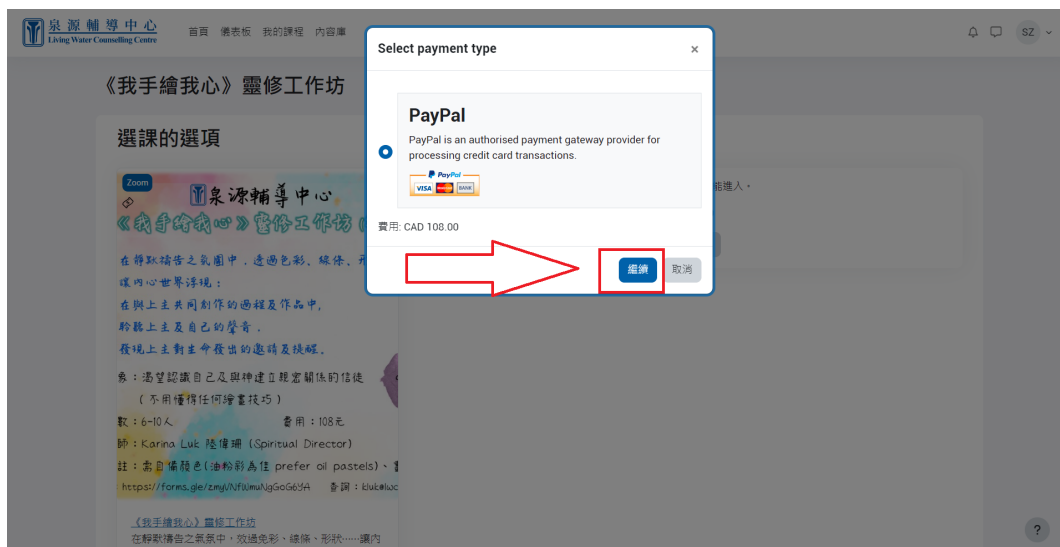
泉源輔導中心
Living Water Counselling Centre

首頁 儀表板 我的課程 內容庫

SZ

《我手繪我心》靈修工作坊

選課的選項

Zoom

泉源輔導中心
《我手繪我心》靈修工作坊

在靜默禱告之氛圍中，透過色彩、線條、形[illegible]
讓內心世界浮現：
在與上主共同創作的過程及作品中，
聆聽上主及自己的聲音，
發現上主對生命發出的邀請及挑戰。

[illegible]象：渴望認識自己及與神建立親密關係的信徒
（不用懂得任何繪畫技巧）
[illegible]數：6-10人 費用：108元
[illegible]師：Karina Luk 陸儀珊 (Spiritual Director)
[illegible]註：需自備顏色(油粉彩為佳 prefer oil pastels)、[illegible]
https://forms.gle/zmyVNfWmuNgGoG6YA 查詢：kluk@lwc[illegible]

《我手繪我心》靈修工作坊
在靜默禱告之氛圍中，效過色彩、線條、形狀……讓內

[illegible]能進入。

Select payment type

PayPal
PayPal is an authorised payment gateway provider for processing credit card transactions.

PayPal VISA BANK

費用: CAD 108.00

繼續 取消

?